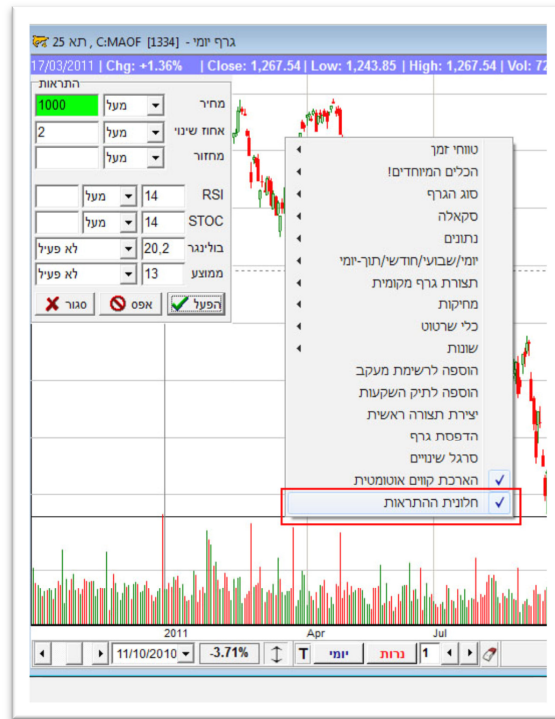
גרף יומי - [1334] C:MAOF, תא 25

17/03/2011 | Chg: +1.36% | Close: 1,267.54 | Low: 1,243.85 | High: 1,267.54 | Vol: 72

התראות

| | | |
|---|---|---|
| מחיר | מעל | 1000 |
| אחוז שינוי | מעל | 2 |
| מחזור | מעל | |
| RSI | 14 | מעל |
| STOC | 14 | מעל |
| בולינגר | 20,2 | לא פעיל |
| ממוצע | 13 | לא פעיל |

הפעל
אפס
סגור

טווחי זמן
הכלים המיוחדים!
סוג הגרף
סקאלה
נתונים
יומי/שבועי/חודשי/תוך-יומי
תצורת גרף מקומית
מחיקות
כלי שרטוט
שונות
הוספה לרשימת מעקב
הוספה לתיק השקעות
יצירת תצוגה ראשית
הדפסת גרף
סרגל שינויים
הארכת קווים אוטומטית
חלונית ההתראות

2011
Apr
Jul

11/10/2010
-3.71%
T
יומי
נרות
1